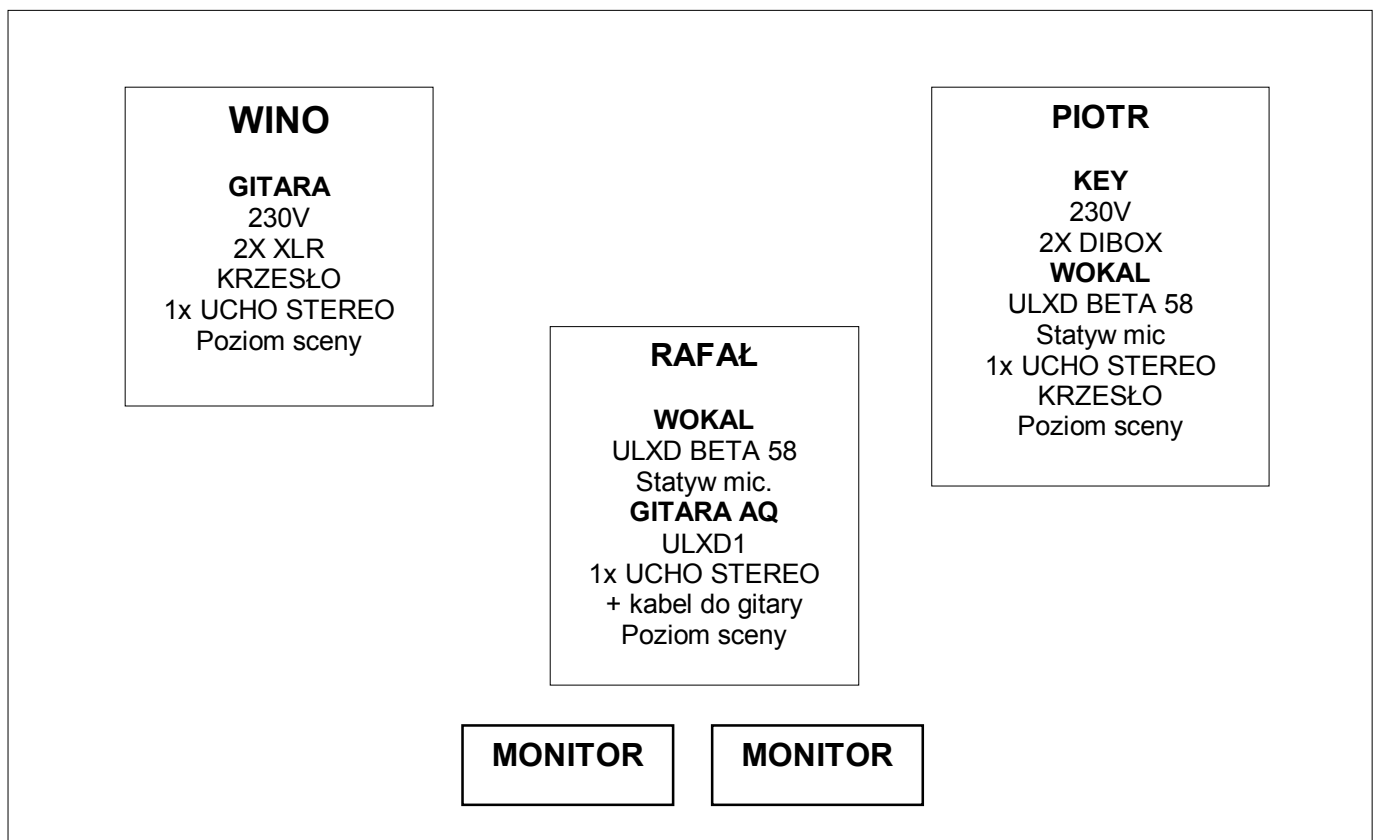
WINO

GITARA
230V
2X XLR
KRZESŁO
1x UCHO STEREO
Poziom sceny

PIOTR

KEY
230V
2X DIBOX
WOKAL
ULXD BETA 58
Statyw mic
1x UCHO STEREO
KRZESŁO
Poziom sceny

RAFAŁ

WOKAL
ULXD BETA 58
Statyw mic.
GITARA AQ
ULXD1
1x UCHO STEREO
+ kabel do gitary
Poziom sceny

MONITOR

MONITOR